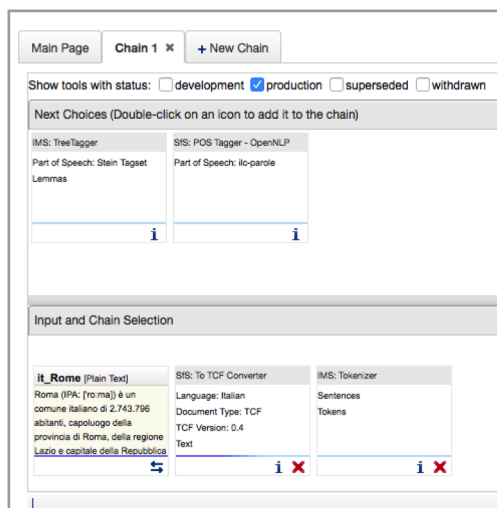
Main Page | Chain 1 ✖ | + New Chain

Show tools with status: development production superseded withdrawn

Next Choices (Double-click on an icon to add it to the chain)

IMS: TreeTagger
Part of Speech: Stein Tagset
Lemmas

SfS: POS Tagger - OpenNLP
Part of Speech: ilc-parole

Input and Chain Selection

it_Rome [Plain Text]
Roma (IPA: [ˈroːma]) è un comune italiano di 2.743.796 abitanti, capoluogo della provincia di Roma, della regione Lazio e capitale della Repubblica

SfS: To TCF Converter
Language: Italian
Document Type: TCF
TCF Version: 0.4
Text

IMS: Tokenizer
Sentences
Tokens